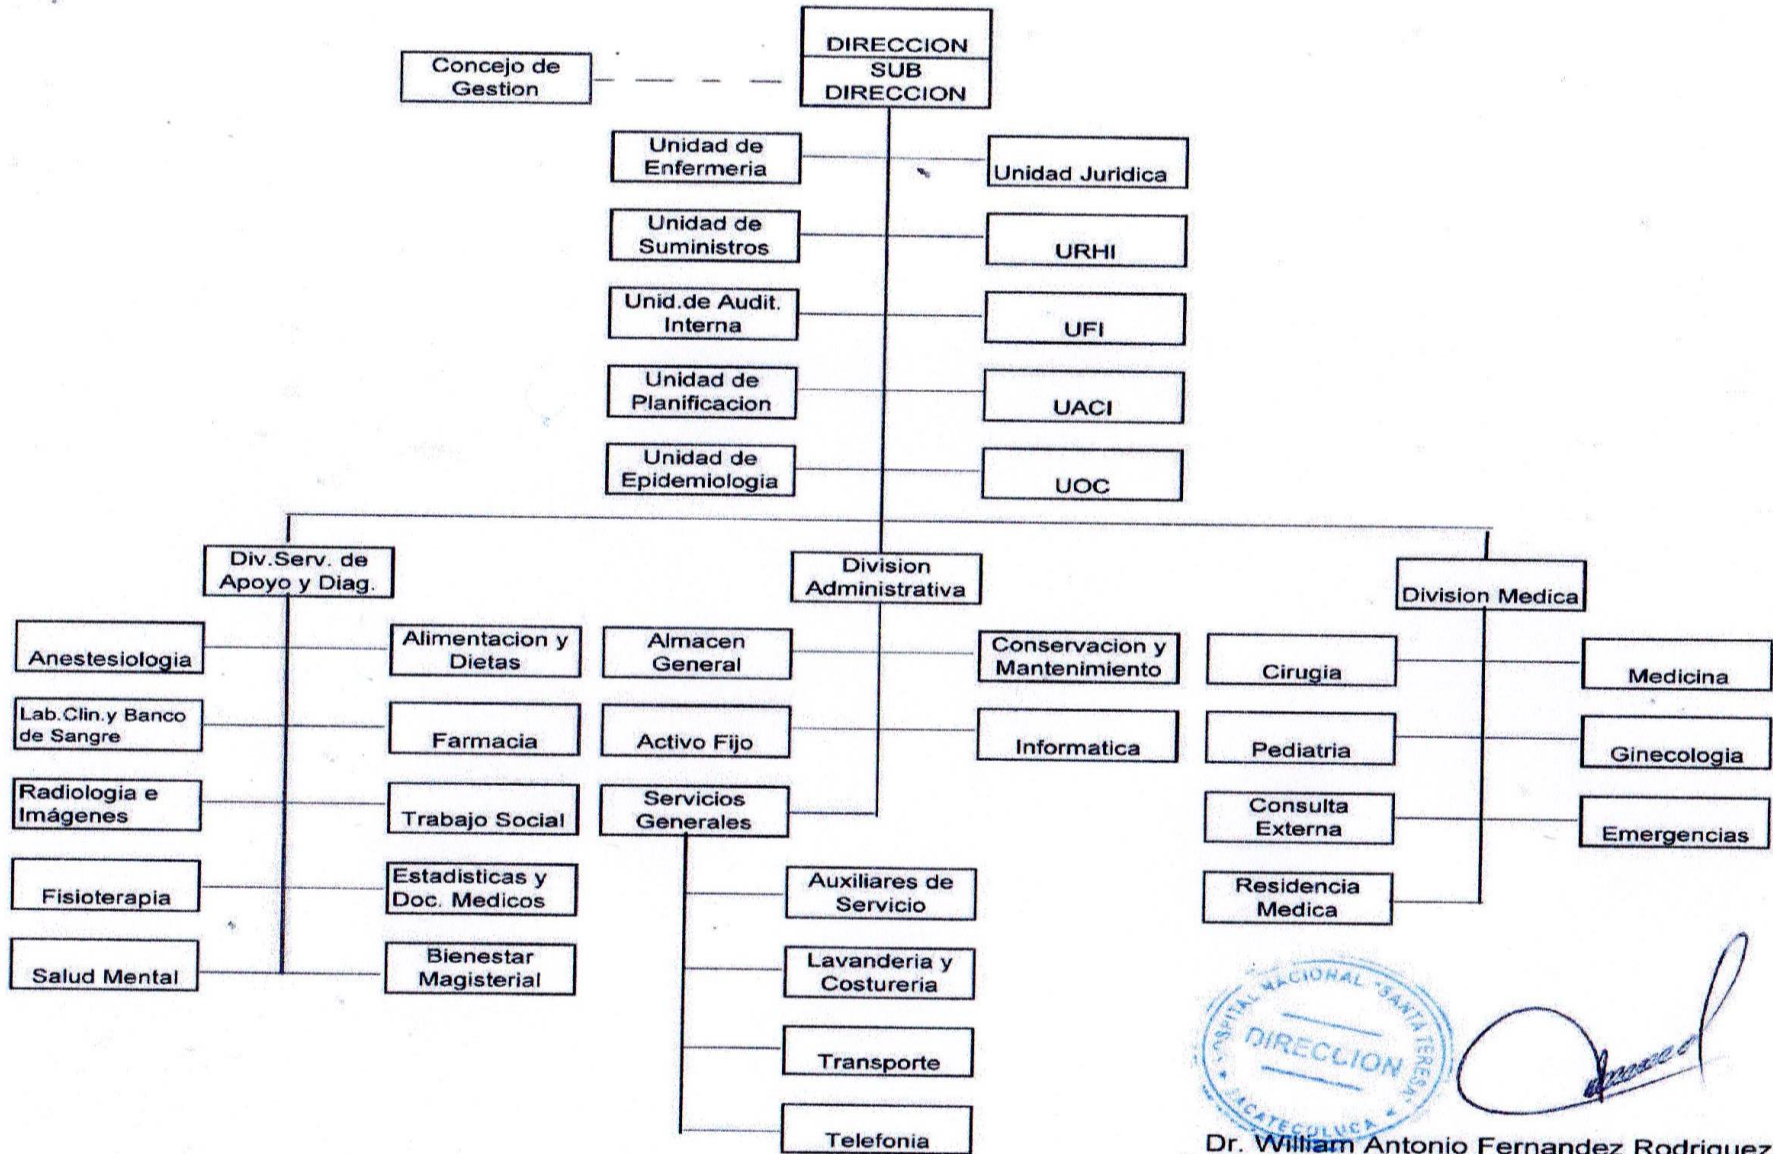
DIRECCION
SUB DIRECCION

Concejo de Gestion

Unidad de Enfermeria

Unidad Juridica

Unidad de Suministros

URHI

Unid.de Audit. Interna

UFI

Unidad de Planificacion

UACI

Unidad de Epidemiologia

UOC

Div.Serv. de Apoyo y Diag.

Division Administrativa

Division Medica

Anestesiologia

Alimentacion y Dietas

Lab.Clin.y Banco de Sangre

Farmacia

Radiologia e Imágenes

Trabajo Social

Fisioterapia

Estadisticas y Doc. Medicos

Salud Mental

Bienestar Magisterial

Almacen General

Conservacion y Mantenimiento

Activo Fijo

Informatica

Servicios Generales

Auxiliares de Servicio

Lavanderia y Costureria

Transporte

Telefonia

Cirugia

Medicina

Pediatria

Ginecologia

Consulta Externa

Emergencias

Residencia Medica

HOSPITAL NACIONAL "SANTA TERESA" DIRECCION ZACATECOLUCA

Dr. William Antonio Fernandez Rodriguez